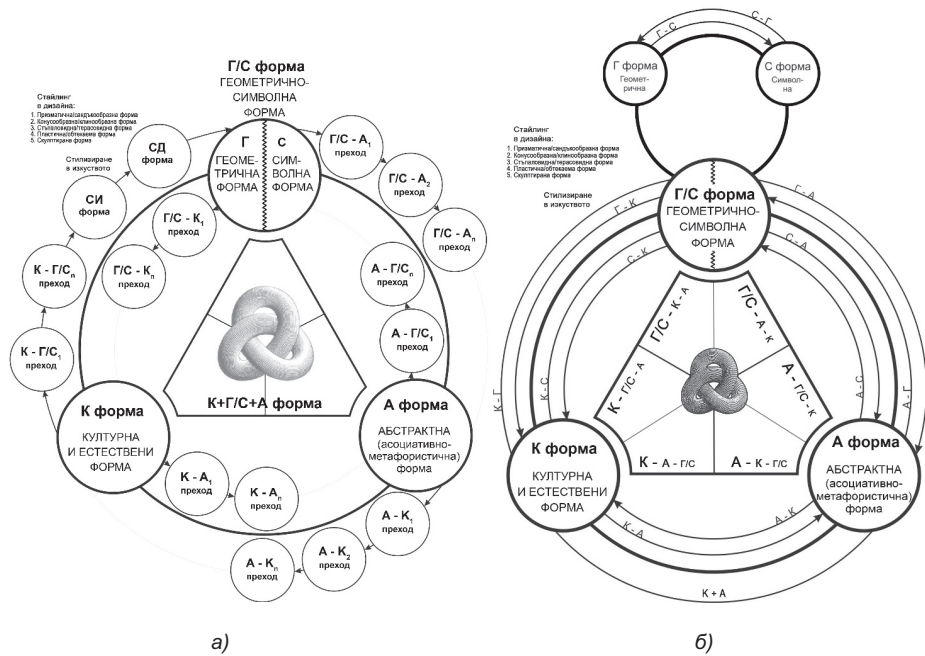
Г/С форма
ГЕОМЕТРИЧНО-СИМВОЛНА ФОРМА

Стайлинг в дизайна:
1. Призматична/сандъкообразна форма
2. Конусообразна/клинообразна форма
3. Стъпаловидна/терасовидна форма
4. Пластична/обтекаема форма
5. Скулптирана форма

Стилизиране в изкуството

СД форма

СИ форма

Г ГЕОМЕТРИЧНА ФОРМА

С СИМВОЛНА ФОРМА

Г/С - $А_1$ преход

Г/С - $А_2$ преход

Г/С - $А_n$ преход

Г/С - $К_1$ преход

Г/С - $К_n$ преход

К - Г/$С_n$ преход

К - Г/$С_1$ преход

А - Г/$С_n$ преход

А - Г/$С_1$ преход

К+Г/С+А форма

К форма
КУЛТУРНА И ЕСТЕСТВЕНИ ФОРМА

А форма
АБСТРАКТНА (асоциативно-метафористична) форма

К - $А_1$ преход

К - $А_n$ преход

А - $К_1$ преход

А - $К_2$ преход

А - $К_n$ преход

а)

Г - С

С - Г

Г форма Геометрична

С форма Символна

Стайлинг в дизайна:
1. Призматична/сандъкообразна форма
2. Конусообразна/клинообразна форма
3. Стъпаловидна/терасовидна форма
4. Пластична/обтекаема форма
5. Скулптирана форма

Стилизиране в изкуството

Г/С форма
ГЕОМЕТРИЧНО-СИМВОЛНА ФОРМА

Г - А

Г - К

С - А

С - К

Г/С - К - А

Г/С - А - К

К - Г/С - А

А - Г/С - К

К - А - Г/С

А - К - Г/С

К - Г

К - С

А - С

А - Г

К форма
КУЛТУРНА И ЕСТЕСТВЕНИ ФОРМА

А форма
АБСТРАКТНА (асоциативно-метафористична) форма

К - А

А - К

К + А

б)